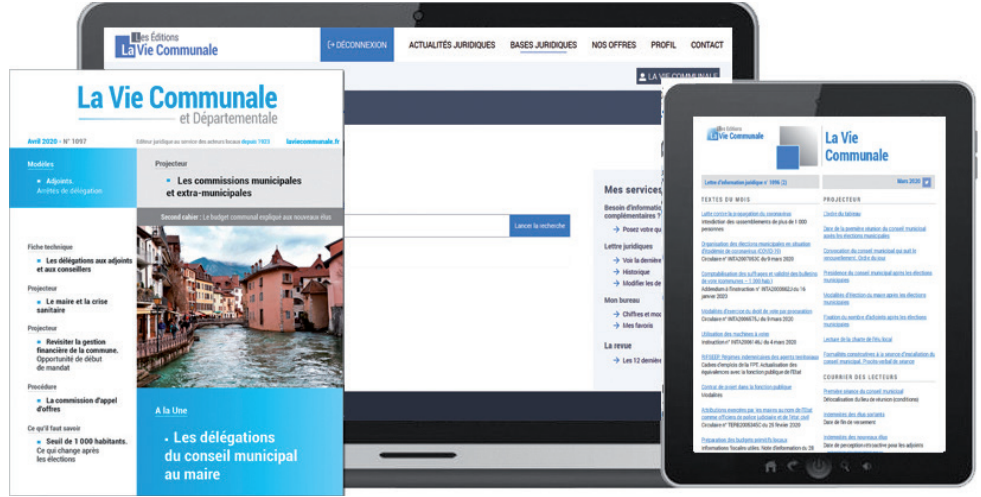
Les Éditions
La Vie Communale

DÉCONNEXION ACTUALITÉS JURIDIQUES BASES JURIDIQUES NOS OFFRES PROFIL CONTACT

LA VIE COMMUNALE

Lancer la recherche

Mes services

Besoin d'information complémentaires ?
Posez votre qu

Lettre juridiques
Voir la dernière
Historique
Modifier les de

Mon bureau
Chiffres et moc
Mes favoris

La revue
Les 12 dernière

La Vie Communale
et Départementale

Avril 2020 - N° 1097
Éditeur juridique au service des acteurs locaux depuis 1923
laviecommunale.fr

Modèles
Adjoints. Arrêtés de délégation

Projecteur
Les commissions municipales et extra-municipales

Second cahier : Le budget communal expliqué aux nouveaux élus

Fiche technique
Les délégations aux adjoints et aux conseillers

Projecteur
Le maire et la crise sanitaire

Projecteur
Revisiter la gestion financière de la commune. Opportunité de début de mandat

Procédure
La commission d'appel d'offres

Ce qu'il faut savoir
Seuil de 1 000 habitants. Ce qui change après les élections

A la Une
Les délégations du conseil municipal au maire

Les Éditions
La Vie Communale

La Vie Communale

Lettre d'information juridique n° 1096 (2)
Mars 2020

TEXTES DU MOIS
Lutte contre la propagation du coronavirus
Interdiction des rassemblements de plus de 1 000 personnes
Organisation des élections municipales en situation d'épidémie de coronavirus (COVID-19)
Circulaire n° INTA2007063C du 9 mars 2020
Comptabilisation des suffrages et validité des bulletins de vote (communes < 1 000 hab.)
Addendum à l'instruction n° INTA2000862J du 16 janvier 2020
Modalités d'exercice du droit de vote par procuration
Circulaire n° INTA2006679J du 9 mars 2020
Utilisation des machines à voter
Instruction n° INTA2006814J du 4 mars 2020
RIFSEEP. Régimes indemnitaires des agents territoriaux
Cadres d'emplois de la FPT. Actualisation des équivalences avec la fonction publique de l'État
Contrat de projet dans la fonction publique
Modalités
Attributions exercées par les maires au nom de l'État comme officiers de police judiciaire et de l'état civil
Circulaire n° TERB2006345C du 26 février 2020
Préparation des budgets primitifs locaux
Informations fiscales utiles. Note d'information du 28

PROJECTEUR
Centre du tableau
Date de la première réunion du conseil municipal après les élections municipales
Convocation du conseil municipal qui suit le renouvellement. Ordre du jour
Présidence du conseil municipal après les élections municipales
Modalités d'élection du maire après les élections municipales
Fixation du nombre d'adjoints après les élections municipales
Lecture de la charte de l'élu local
Formalités constitutives à la séance d'installation du conseil municipal. Procès-verbal de séance

COURRIER DES LECTEURS
Première séance du conseil municipal
Délocalisation du lieu de réunion (conditions)
Indemnités des élus sortants
Date de fin de versement
Indemnités des nouveaux élus
Date de perception rétroactive pour les adjoints